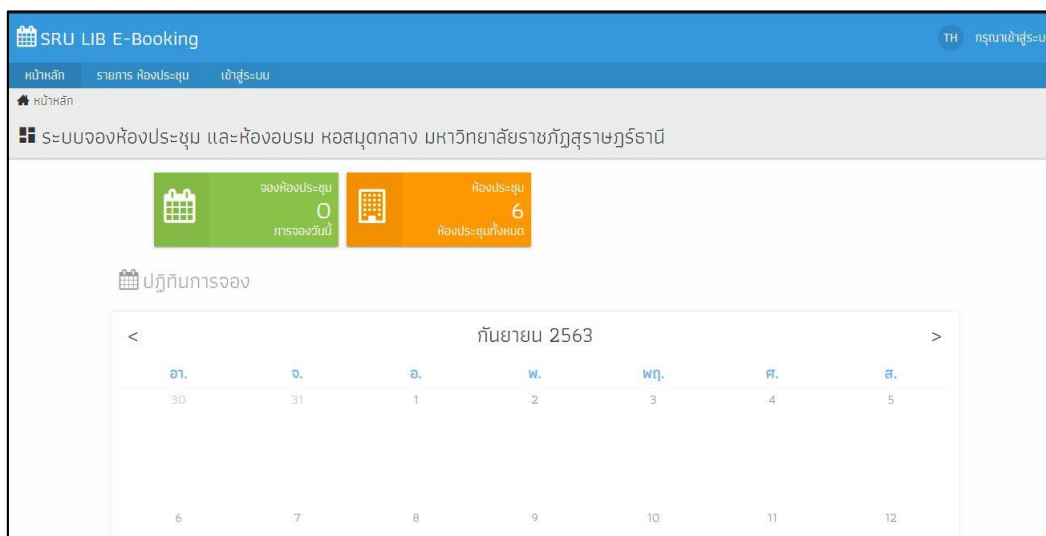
SRU LIB E-Booking

TH กรุณาเข้าสู่ระบ

หน้าหลัก รายการ ห้องประชุม เข้าสู่ระบบ

หน้าหลัก

ระบบจองห้องประชุม และห้องอบรม หอสมุดกลาง มหาวิทยาลัยราชภัฏสุราษฎร์ธานี

จองห้องประชุม
0
การจองวันนี้

ห้องประชุม
6
ห้องประชุมทั้งหมด

ปฏิทินการจอง

<
กันยายน 2563
>

| อา. | จ. | อ. | พ. | พฤ. | ศ. | ส. |
|---|---|---|---|---|---|---|
| 30 | 31 | 1 | 2 | 3 | 4 | 5 |
| 6 | 7 | 8 | 9 | 10 | 11 | 12 |